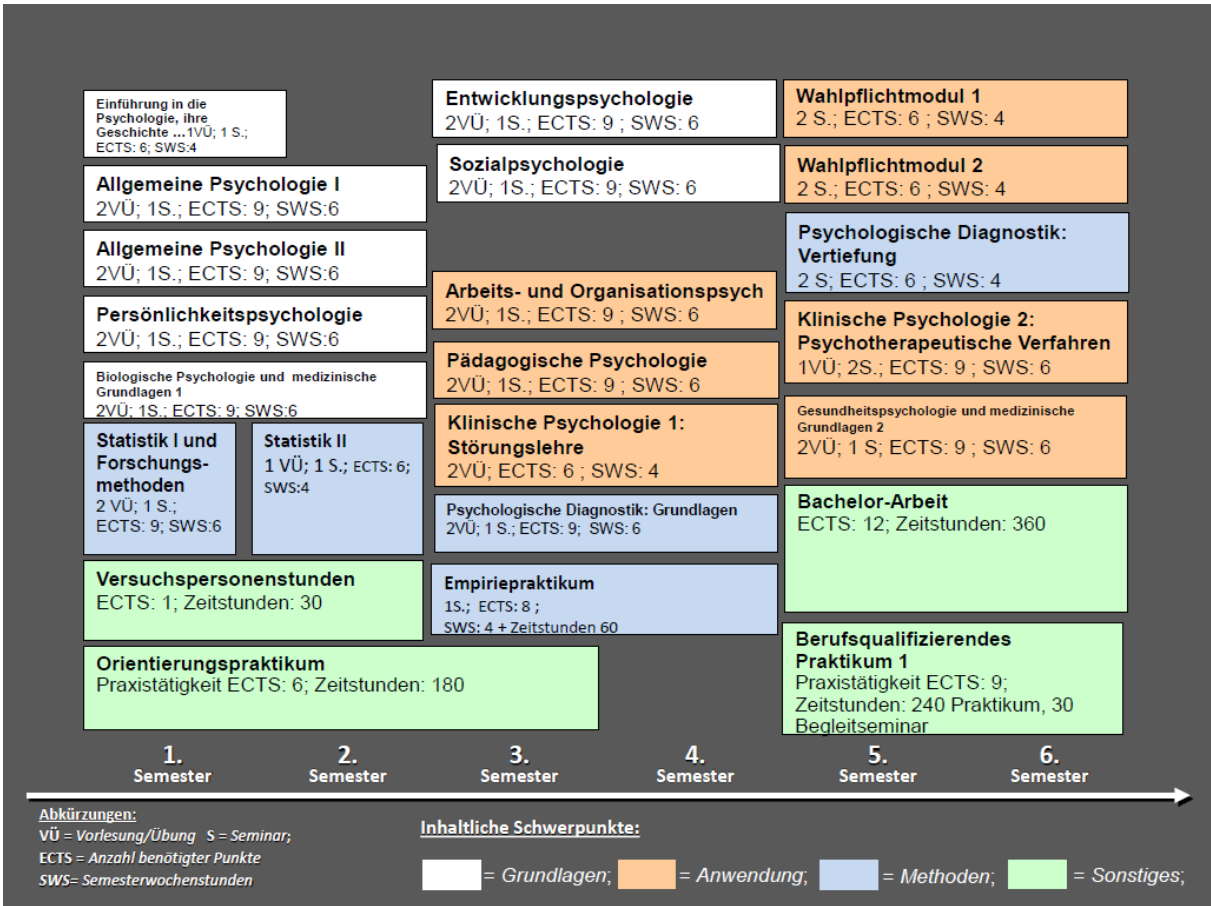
Einführung in die Psychologie, ihre Geschichte ...1VÜ; 1 S.; ECTS: 6; SWS:4

Allgemeine Psychologie I
2VÜ; 1S.; ECTS: 9; SWS:6

Allgemeine Psychologie II
2VÜ; 1S.; ECTS: 9; SWS:6

Persönlichkeitspsychologie
2VÜ; 1S.; ECTS: 9; SWS:6

Biologische Psychologie und medizinische Grundlagen 1
2VÜ; 1S.; ECTS: 9; SWS:6

Statistik I und Forschungsmethoden
2 VÜ; 1 S.; ECTS: 9; SWS:6

Statistik II
1 VÜ; 1 S.; ECTS: 6; SWS:4

Versuchspersonenstunden
ECTS: 1; Zeitstunden: 30

Orientierungspraktikum
Praxistätigkeit ECTS: 6; Zeitstunden: 180

Entwicklungspsychologie
2VÜ; 1S.; ECTS: 9 ; SWS: 6

Sozialpsychologie
2VÜ; 1S.; ECTS: 9; SWS: 6

Arbeits- und Organisationspsych
2VÜ; 1S.; ECTS: 9 ; SWS: 6

Pädagogische Psychologie
2VÜ; 1S.; ECTS: 9 ; SWS: 6

Klinische Psychologie 1: Störungslehre
2VÜ; ECTS: 6 ; SWS: 4

Psychologische Diagnostik: Grundlagen
2VÜ; 1 S.; ECTS: 9; SWS: 6

Empiriepraktikum
1S.; ECTS: 8 ;
SWS: 4 + Zeitstunden 60

Wahlpflichtmodul 1
2 S.; ECTS: 6 ; SWS: 4

Wahlpflichtmodul 2
2 S.; ECTS: 6 ; SWS: 4

Psychologische Diagnostik: Vertiefung
2 S; ECTS: 6 ; SWS: 4

Klinische Psychologie 2: Psychotherapeutische Verfahren
1VÜ; 2S.; ECTS: 9 ; SWS: 6

Gesundheitspsychologie und medizinische Grundlagen 2
2VÜ; 1 S; ECTS: 9 ; SWS: 6

Bachelor-Arbeit
ECTS: 12; Zeitstunden: 360

Berufsqualifizierendes Praktikum 1
Praxistätigkeit ECTS: 9; Zeitstunden: 240 Praktikum, 30 Begleitseminar

1. Semester 2. Semester 3. Semester 4. Semester 5. Semester 6. Semester

Abkürzungen:
VÜ = Vorlesung/Übung S = Seminar;
ECTS = Anzahl benötigter Punkte
SWS= Semesterwochenstunden

Inhaltliche Schwerpunkte:
= Grundlagen; = Anwendung; = Methoden; = Sonstiges;